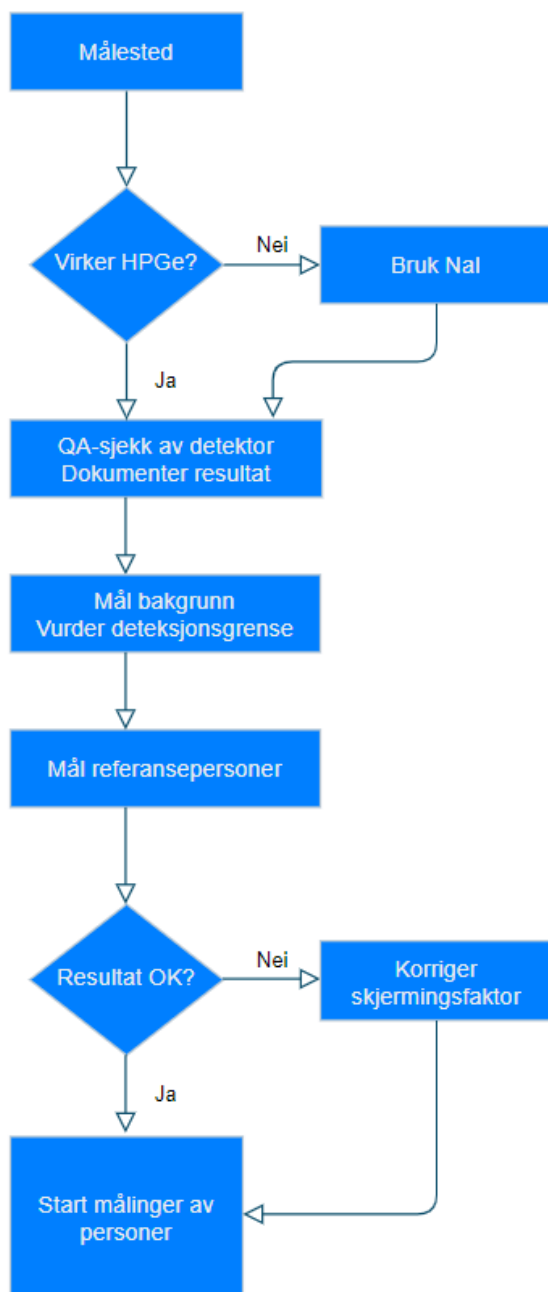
Målested

Virker HPGe?

Nei

Bruk NaI

Ja

QA-sjekk av detektor
Dokumenter resultat

Mål bakgrunn
Vurder deteksjonsgrense

Mål referansepersoner

Resultat OK?

Nei

Korriger skjermingsfaktor

Ja

Start målinger av personer